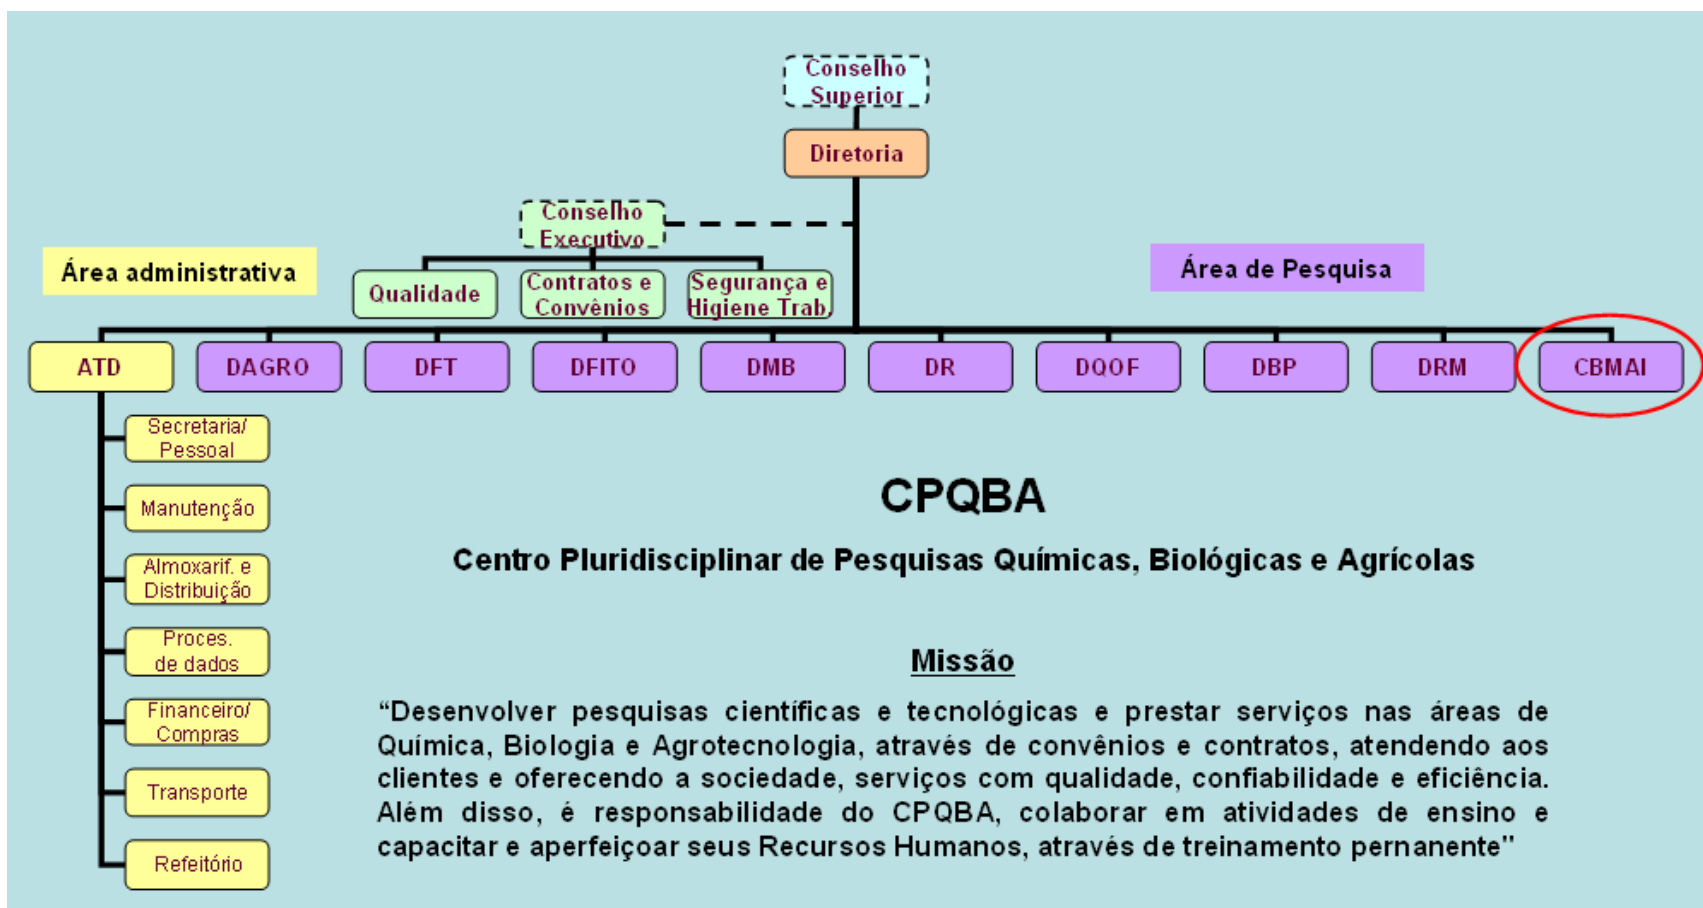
Conselho Superior

Diretoria

Conselho Executivo

Área administrativa

Qualidade

Contratos e Convênios

Segurança e Higiene Trab.

Área de Pesquisa

ATD

DAGRO

DFT

DFITO

DMB

DR

DQOF

DBP

DRM

CBMAI

Secretaria/ Pessoal

Manutenção

Almoxarif. e Distribuição

Proces. de dados

Financeiro/ Compras

Transporte

Refeitório

CPQBA

Centro Pluridisciplinar de Pesquisas Químicas, Biológicas e Agrícolas

Missão

“Desenvolver pesquisas científicas e tecnológicas e prestar serviços nas áreas de Química, Biologia e Agrotecnologia, através de convênios e contratos, atendendo aos clientes e oferecendo a sociedade, serviços com qualidade, confiabilidade e eficiência. Além disso, é responsabilidade do CPQBA, colaborar em atividades de ensino e capacitar e aperfeiçoar seus Recursos Humanos, através de treinamento pernanente”